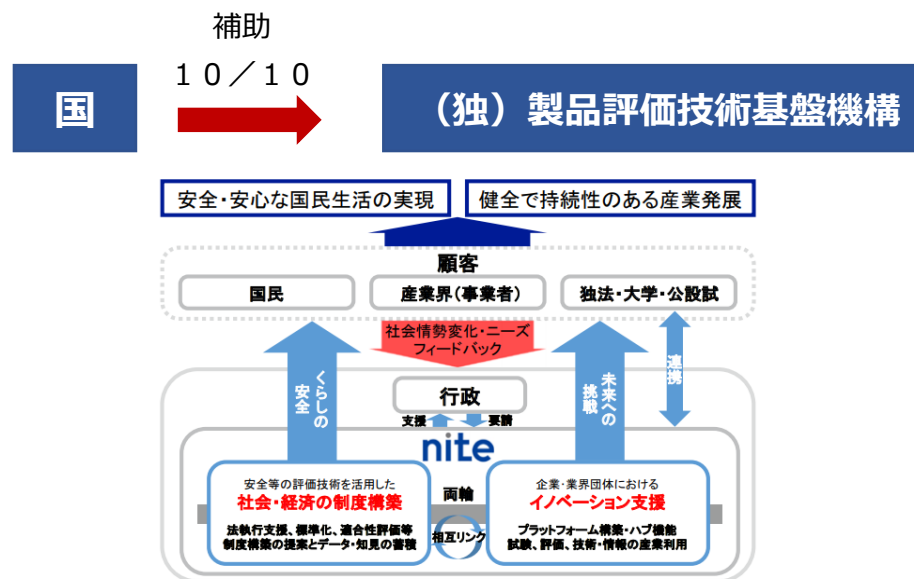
補助

１０／１０

国

（独）製品評価技術基盤機構

安全・安心な国民生活の実現

健全で持続性のある産業発展

顧客

国民

産業界（事業者）

独法・大学・公設試

社会情勢変化・ニーズ フィードバック

くらしの安全

未来への挑戦

連携

行政

支援

要請

nite

安全等の評価技術を活用した

社会・経済の制度構築

法執行支援、標準化、適合性評価等 制度構築の提案とデータ・知見の蓄積

両輪

相互リンク

企業・業界団体における

イノベーション支援

プラットフォーム構築・ハブ機能 試験、評価、技術・情報の産業利用